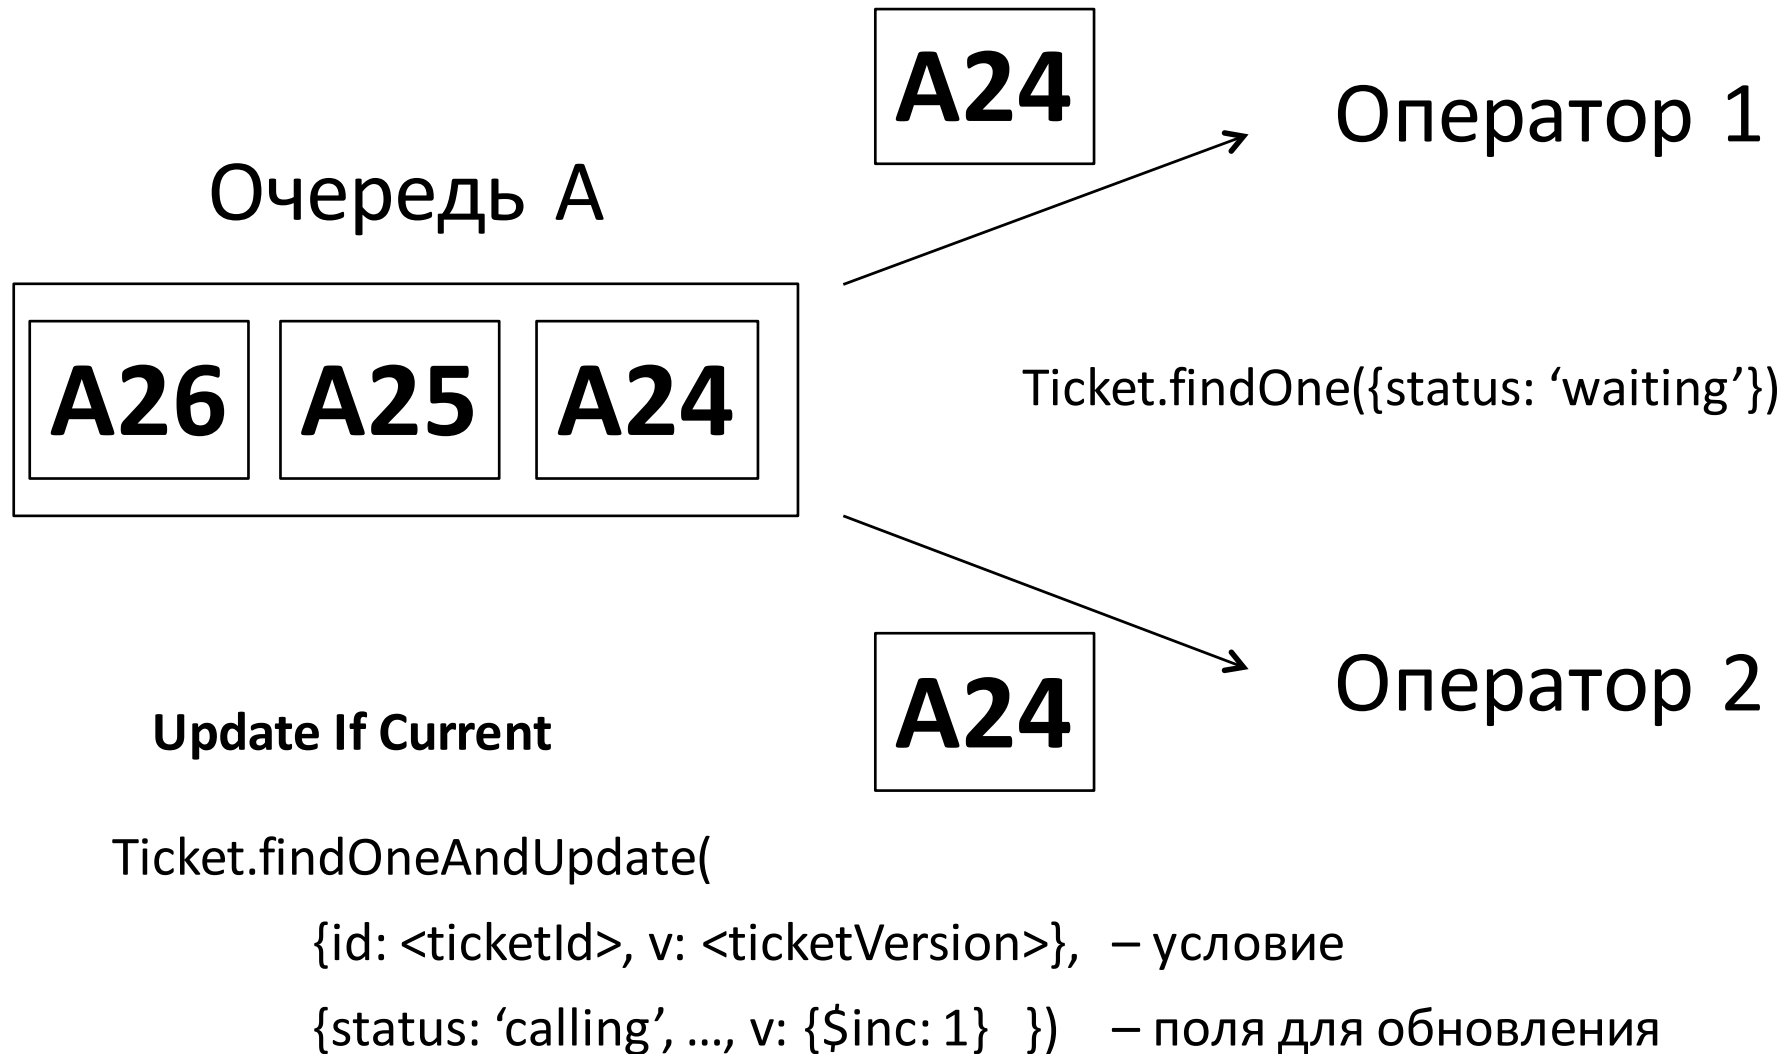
A24

Оператор 1

Очередь А

A26 A25 A24

Ticket.findOne({status: ‘waiting’})

Оператор 2

Update If Current

A24

Ticket.findOneAndUpdate(

{id: <ticketId>, v: <ticketVersion>}, – условие

{status: ‘calling’, …, v: {$inc: 1} }) – поля для обновления